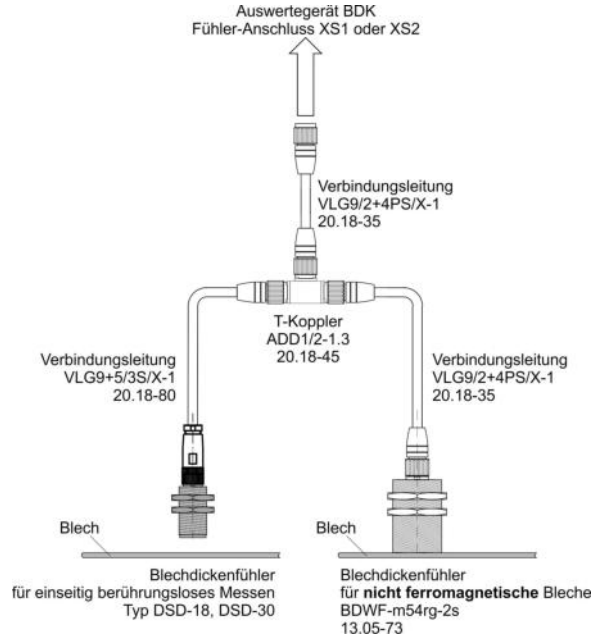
Auswertegerät BDK
Fühler-Anschluss XS1 oder XS2

Verbindungsleitung
VLG9/2+4PS/X-1
20.18-35

T-Koppler
ADD1/2-1.3
20.18-45

Verbindungsleitung
VLG9+5/3S/X-1
20.18-80

Verbindungsleitung
VLG9/2+4PS/X-1
20.18-35

Blech

Blech

Blechdickenfühler
für einseitig berührungsloses Messen
Typ DSD-18, DSD-30

Blechdickenfühler
für **nicht ferromagnetische** Bleche
BDWF-m54rg-2s
13.05-73